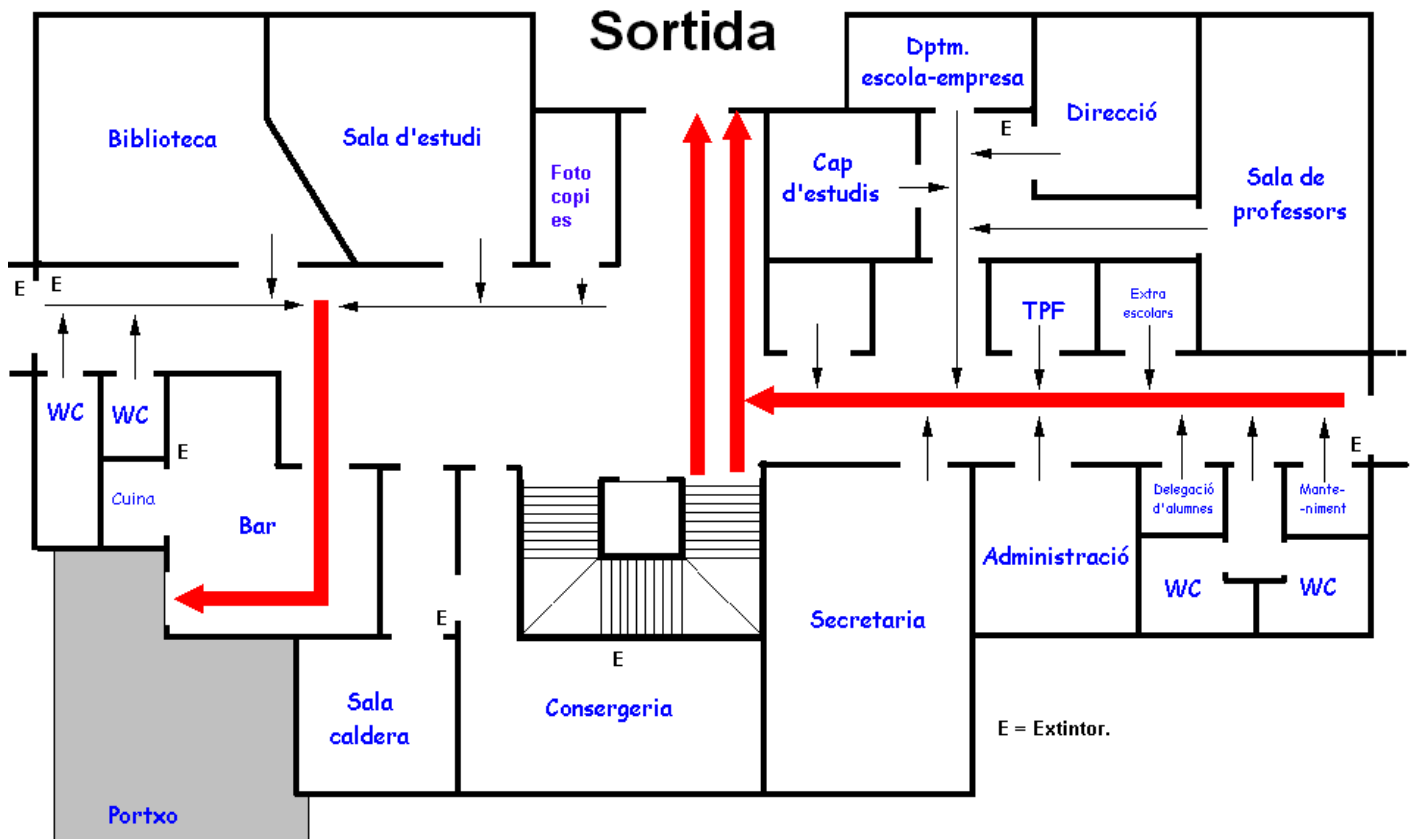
Sortida

Biblioteca

Sala d'estudi

Foto copi es

Dptm. escola-empresa

Direcció

E

Cap d'estudis

Sala de professors

E

E

TPF

Extra escolars

WC

WC

E

Cuina

Bar

E

Delegació d'alumnes

Mante- -niment

Administració

WC

WC

E

Secretaria

E

Sala caldera

Consergeria

E = Extintor.

Portxo